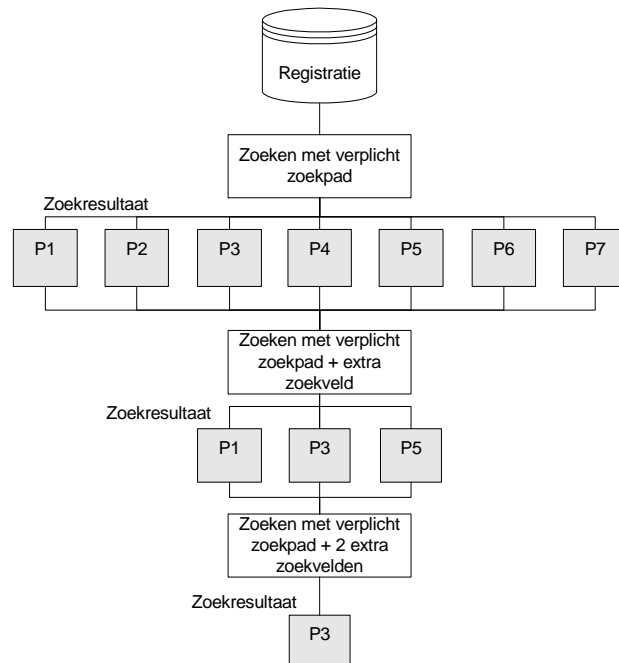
Registratie

Zoeken met verplicht zoekpad

Zoekresultaat

P1 P2 P3 P4 P5 P6 P7

Zoeken met verplicht zoekpad + extra zoekveld

Zoekresultaat

P1 P3 P5

Zoeken met verplicht zoekpad + 2 extra zoekvelden

Zoekresultaat

P3